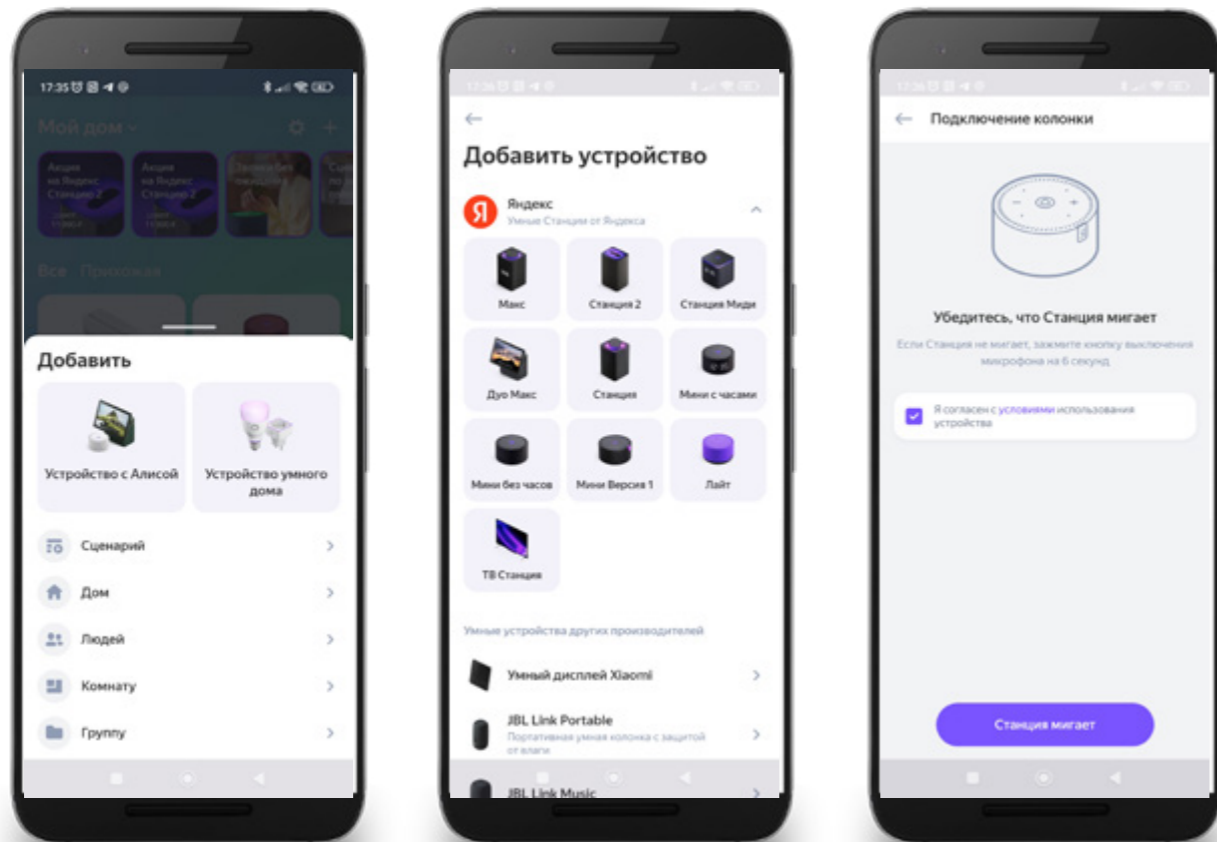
17:35

Мой дом

Акция на Яндекс Станцию 2

Акция на Яндекс Станцию 2

Все Прихожая

Добавить

Устройство с Алисой

Устройство умного дома

Сценарий

Дом

Людей

Комнату

Группу

17:36

Добавить устройство

Яндекс
Умные Станции от Яндекса

Макс

Станция 2

Станция Миди

Дуо Макс

Станция

Мини с часами

Мини без часов

Мини Версия 1

Лайт

ТВ Станция

Умные устройства других производителей

Умный дисплей Xiaomi

JBL Link Portable
Портативная умная колонка с защитой от влаги

JBL Link Music

17:36

Подключение колонки

Убедитесь, что Станция мигает

Если Станция не мигает, зажмите кнопку выключения микрофона на 6 секунд

Я согласен с условиями использования устройства

Станция мигает